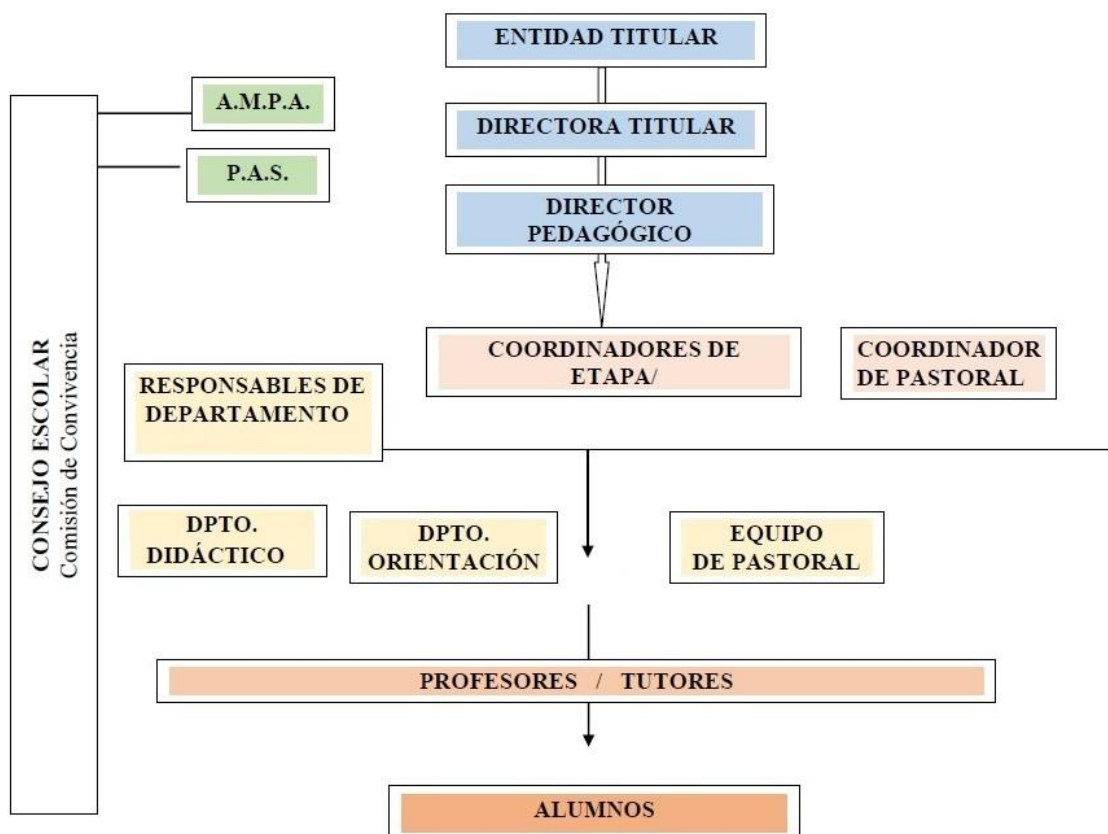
ENTIDAD TITULAR

A.M.P.A.

DIRECTORA TITULAR

P.A.S.

DIRECTOR PEDAGÓGICO

CONSEJO ESCOLAR
Comisión de Convivencia

COORDINADORES DE ETAPA/

COORDINADOR DE PASTORAL

RESPONSABLES DE DEPARTAMENTO

DPTO. DIDÁCTICO

DPTO. ORIENTACIÓN

EQUIPO DE PASTORAL

PROFESORES / TUTORES

ALUMNOS